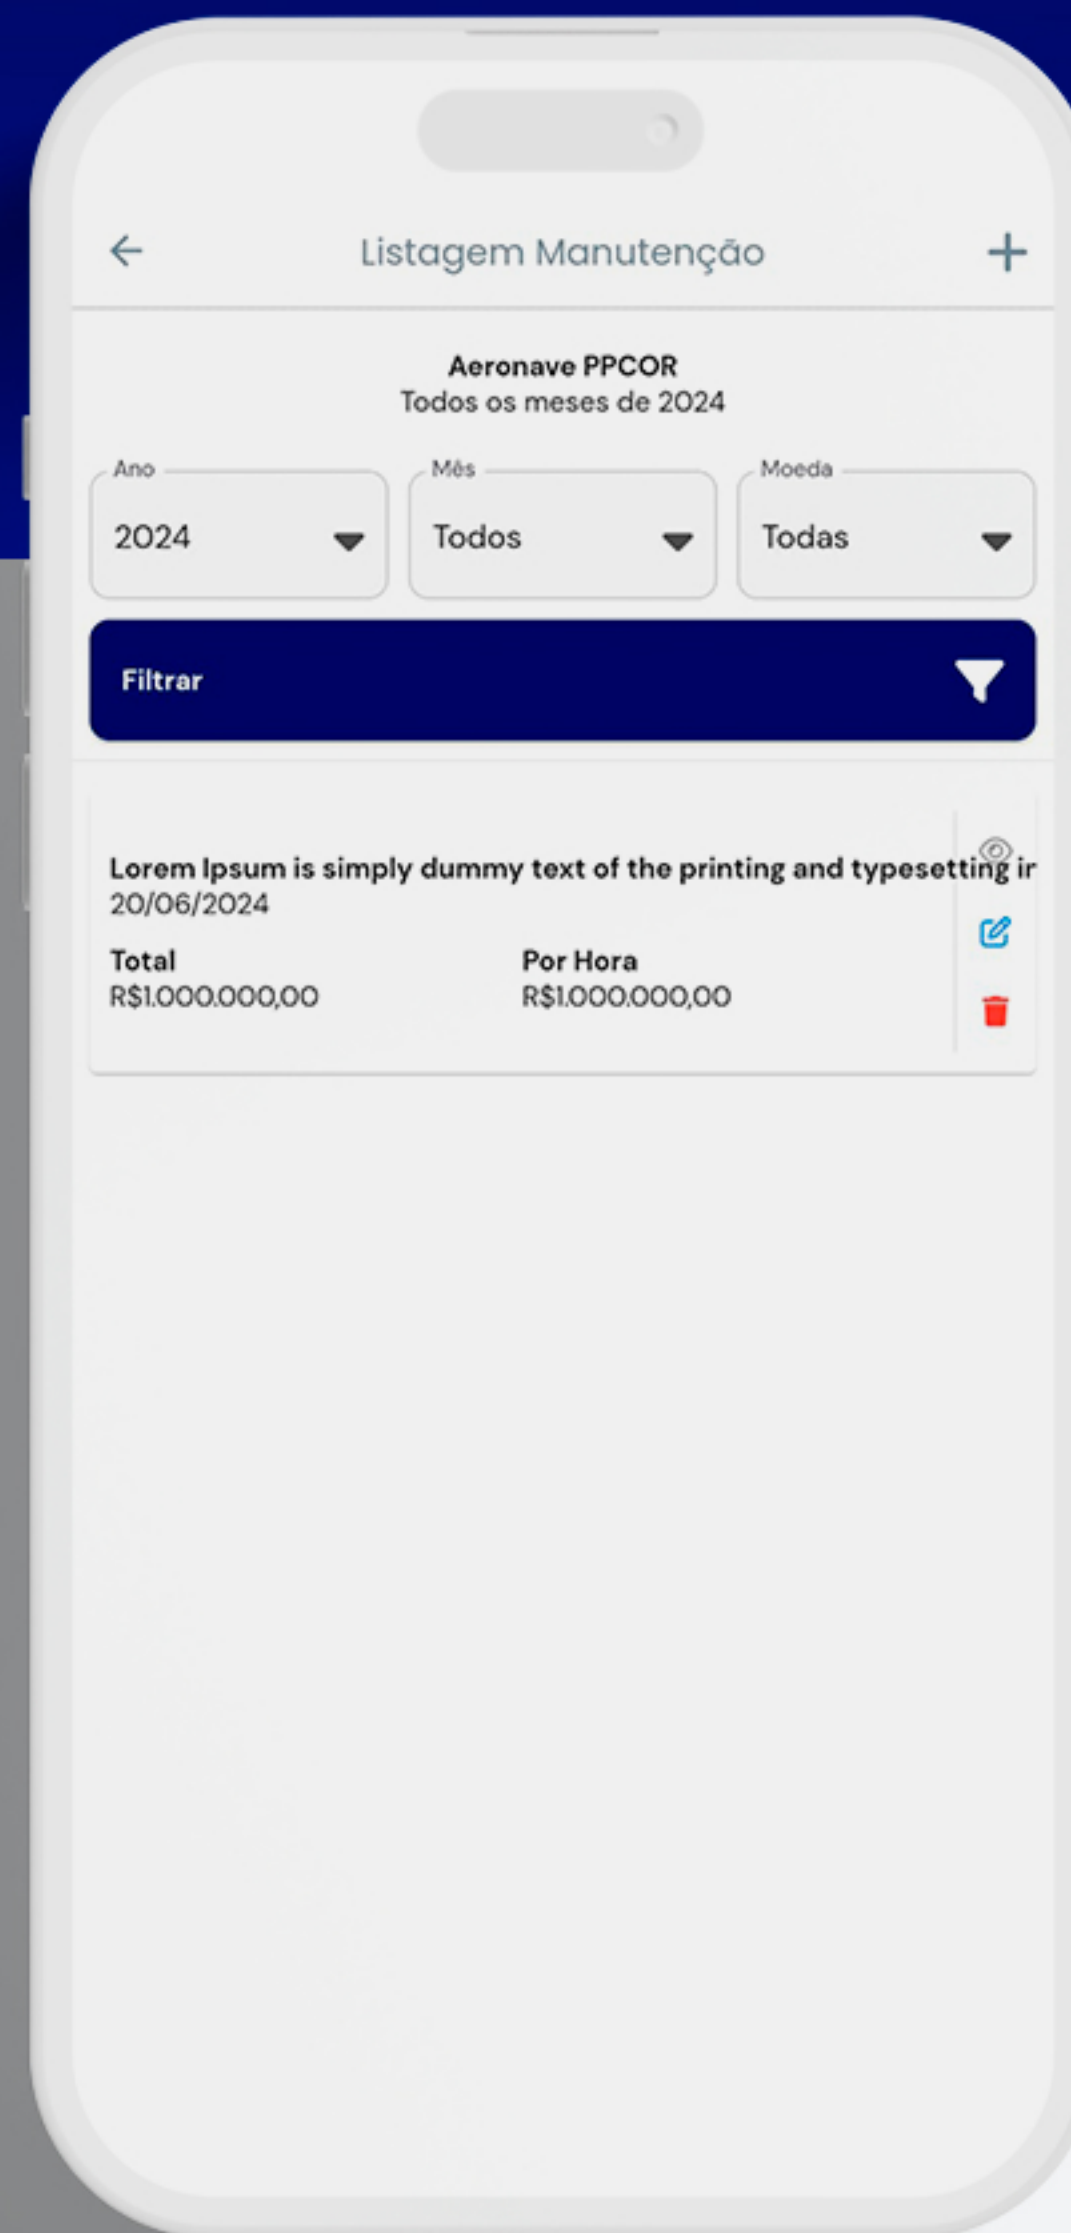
Listagem Manutenção

Aeronave PPCOR
Todos os meses de 2024

Ano
2024

Mês
Todos

Moeda
Todas

Filtrar

Lorem Ipsum is simply dummy text of the printing and typesetting ir
20/06/2024

Total
R$1.000.000,00

Por Hora
R$1.000.000,00